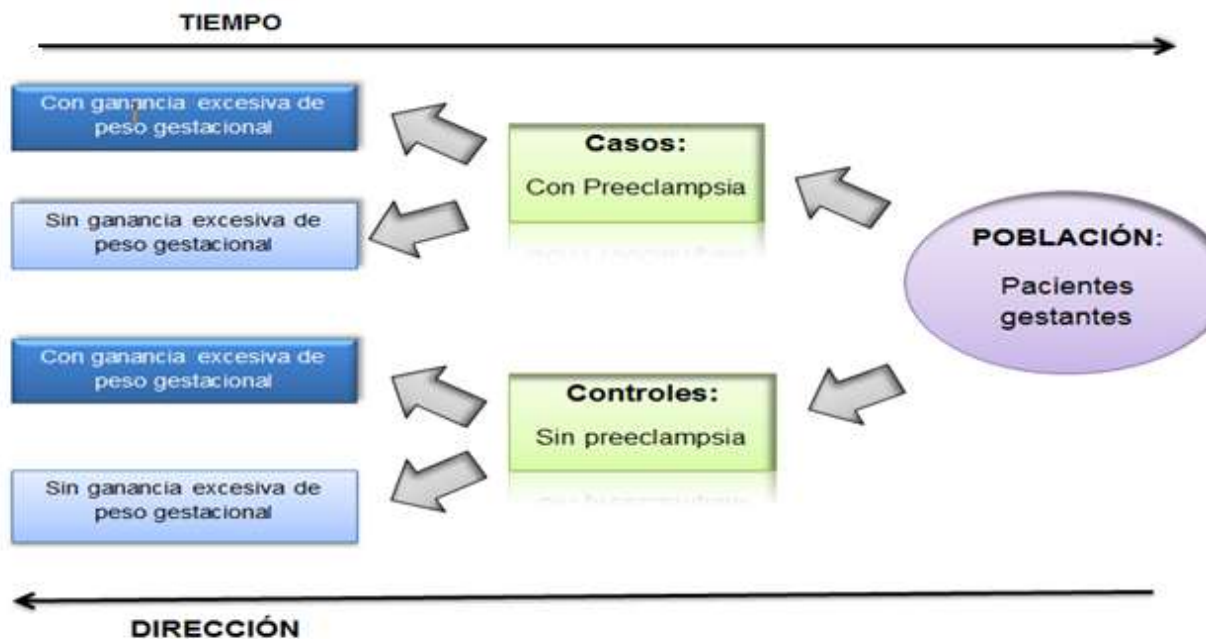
TIEMPO

Con ganancia excesiva de peso gestacional

Sin ganancia excesiva de peso gestacional

Casos:

Con Preeclampsia

POBLACIÓN:

Pacientes gestantes

Con ganancia excesiva de peso gestacional

Controles:

Sin preeclampsia

Sin ganancia excesiva de peso gestacional

DIRECCIÓN